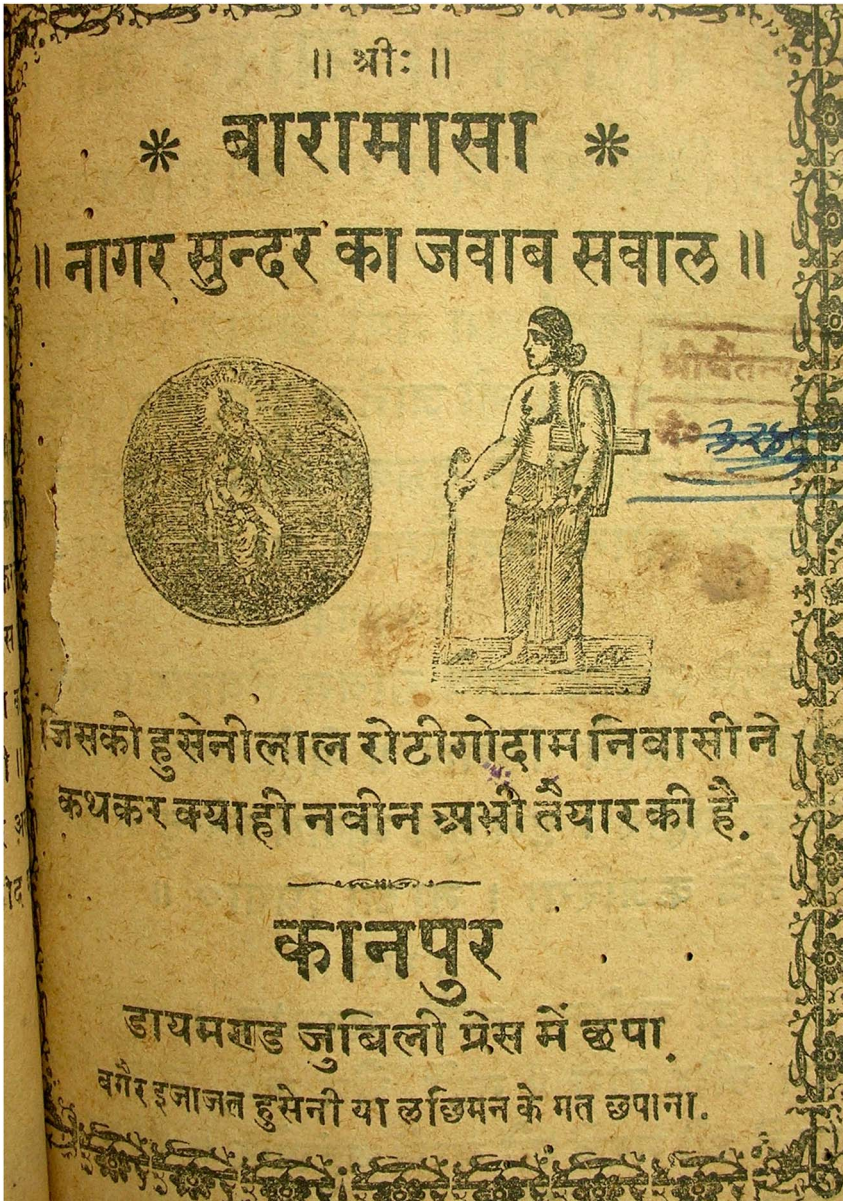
|| श्रीः ||

* बारामासा *

|| नागर सुन्दर का जवाब सवाल ||

श्रीचैतन्य

३२४

जिसको हुसेनीलाल रोटीगोदाम निवासी ने कथकर क्याही नवीन ख्रमी तैयार की है.

कानपुर

डायमण्ड जुबिली प्रेस में छपा.

बगैर इजाजत हुसेनी या लछिमन के मत छपाना.